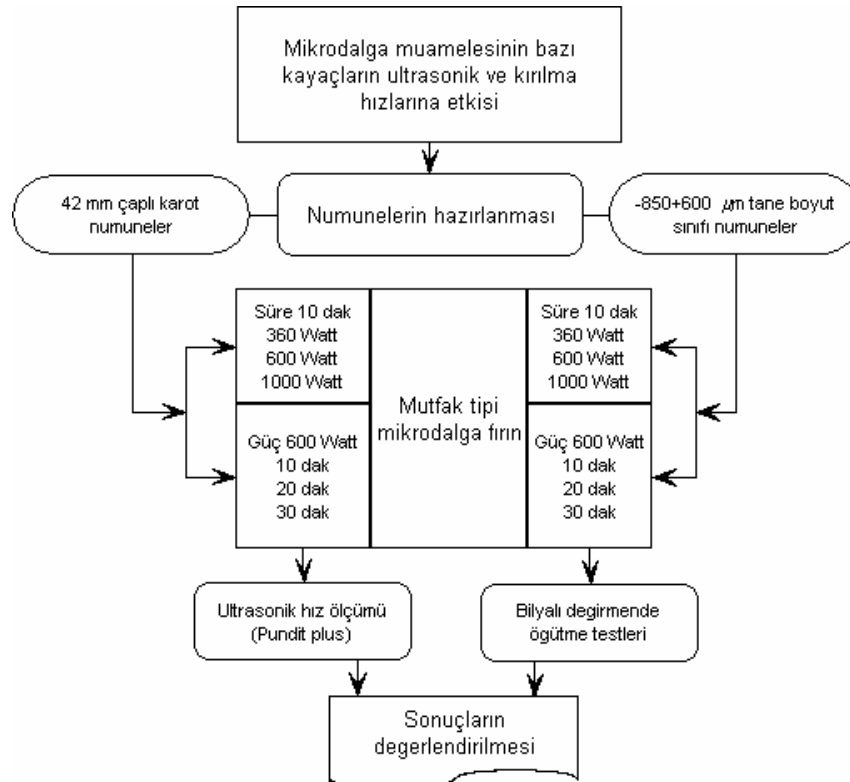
Mikrodalga muamelesinin bazı kayaçların ultrasonik ve kırılma hızlarına etkisi

42 mm çaplı karot numuneler

Numunelerin hazırlanması

$-850+600$ $\mu$m tane boyut sınıfı numuneler

Süre 10 dak
360 Watt
600 Watt
1000 Watt

Güç 600 Watt
10 dak
20 dak
30 dak

Mutfak tipi mikrodalga fırın

Süre 10 dak
360 Watt
600 Watt
1000 Watt

Güç 600 Watt
10 dak
20 dak
30 dak

Ultrasonik hız ölçümü (Pundit plus)

Bilyalı degirmende ögütme testleri

Sonuçların degerlendirilmesi